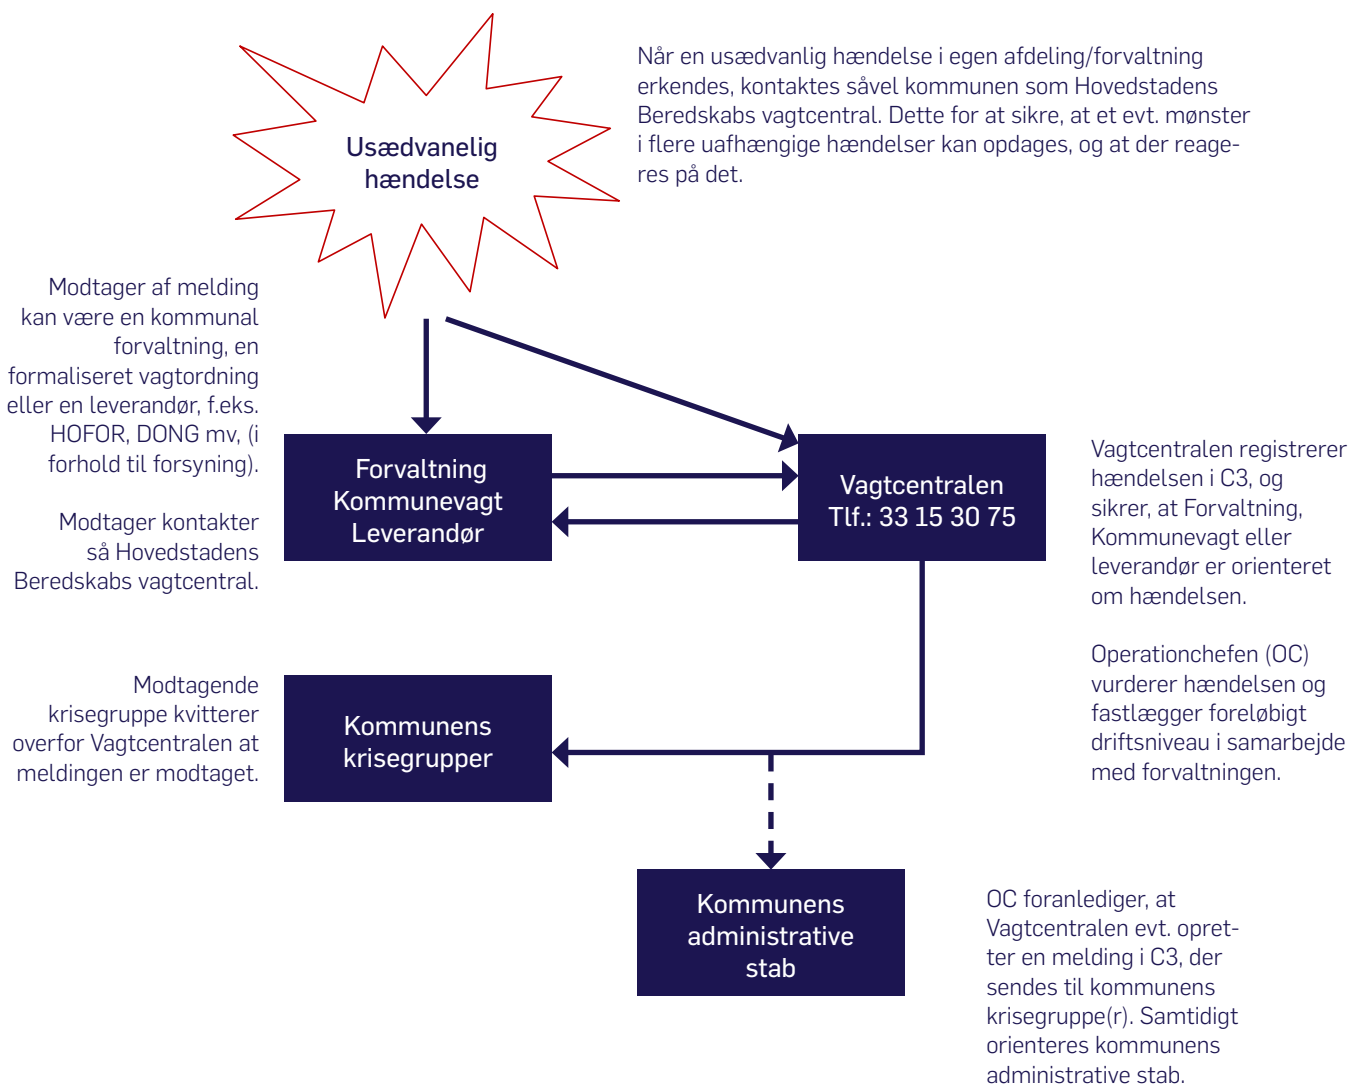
Usædvanelig hændelse

Når en usædvanlig hændelse i egen afdeling/forvaltning erkendes, kontaktes såvel kommunen som Hovedstadens Beredskabs vagtcentral. Dette for at sikre, at et evt. mønster i flere uafhængige hændelser kan opdages, og at der reageres på det.

Modtager af melding kan være en kommunal forvaltning, en formaliseret vagtordning eller en leverandør, f.eks. HOFOR, DONG mv, (i forhold til forsyning).

Modtager kontakter så Hovedstadens Beredskabs vagtcentral.

Forvaltning
Kommunevagt
Leverandør

Vagtcentralen
Tlf.: 33 15 30 75

Vagtcentralen registrerer hændelsen i C3, og sikrer, at Forvaltning, Kommunevagt eller leverandør er orienteret om hændelsen.

Operationchefen (OC) vurderer hændelsen og fastlægger foreløbigt driftsniveau i samarbejde med forvaltningen.

Modtagende krisegruppe kvitterer overfor Vagtcentralen at meldingen er modtaget.

Kommunens krisegrupper

Kommunens administrative stab

OC foranlediger, at Vagtcentralen evt. opretter en melding i C3, der sendes til kommunens krisegruppe(r). Samtidigt orienteres kommunens administrative stab.